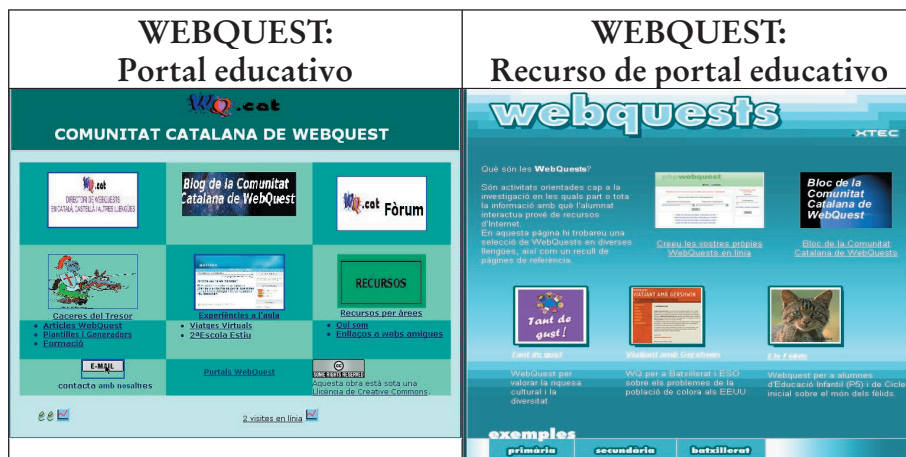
| WEBQUEST: Portal educativo | WEBQUEST: Recurso de portal educativo |
|---|---|

WQ.cat

COMUNITAT CATALANA DE WEBQUEST

WQ.cat DIRECTORI DE WEBQUESTS EN CATALÀ, CASTELLÀ I ALTRES LLENGÜES

Blog de la Comunitat Catalana de WebQuest

WQ.cat Fòrum

Caceres del Tresor
• Articles WebQuest
• Plantilles i Generadors
• Formació

Experiències a l'aula
• Viatges Virtuals
• 2ªEscola Estiu

RECURSOS
Recursos per àrees
• Qui som
• Enllaços a webs amigues

E-MAIL
contacta amb nosaltres

Portals WebQuest

SOME RIGHTS RESERVED
Aquesta obra està sota una Llicència de Creative Commons.

2 visites en línia

webquests
XTEC

Què són les WebQuests?

Són activitats orientades cap a la investigació en les quals part o tota la informació amb què l'alumnat interactua prové de recursos d'Internet.
En aquesta pàgina hi trobareu una selecció de WebQuests en diverses llengües, així com un recull de pàgines de referència.

phpwebquest
Creeu les vostres pròpies WebQuests en línia

Bloc de la Comunitat Catalana de WebQuest
Bloc de la Comunitat Catalana de WebQuests

Tant de gust!
Tant de gust!
WebQuest per valorar la riquesa cultural i la diversitat

VIATJANT AMB GERSHWIN
Viatjant amb Gershwin
WQ per a Batxillerat i ESO sobre els problemes de la població de color als EEUU

Els Fèlids
Webquest per a alumnes d'Educació Infantil (P5) i de Cicle inicial sobre el món dels fèlids.

exemples
primària
secundària
batxillerat